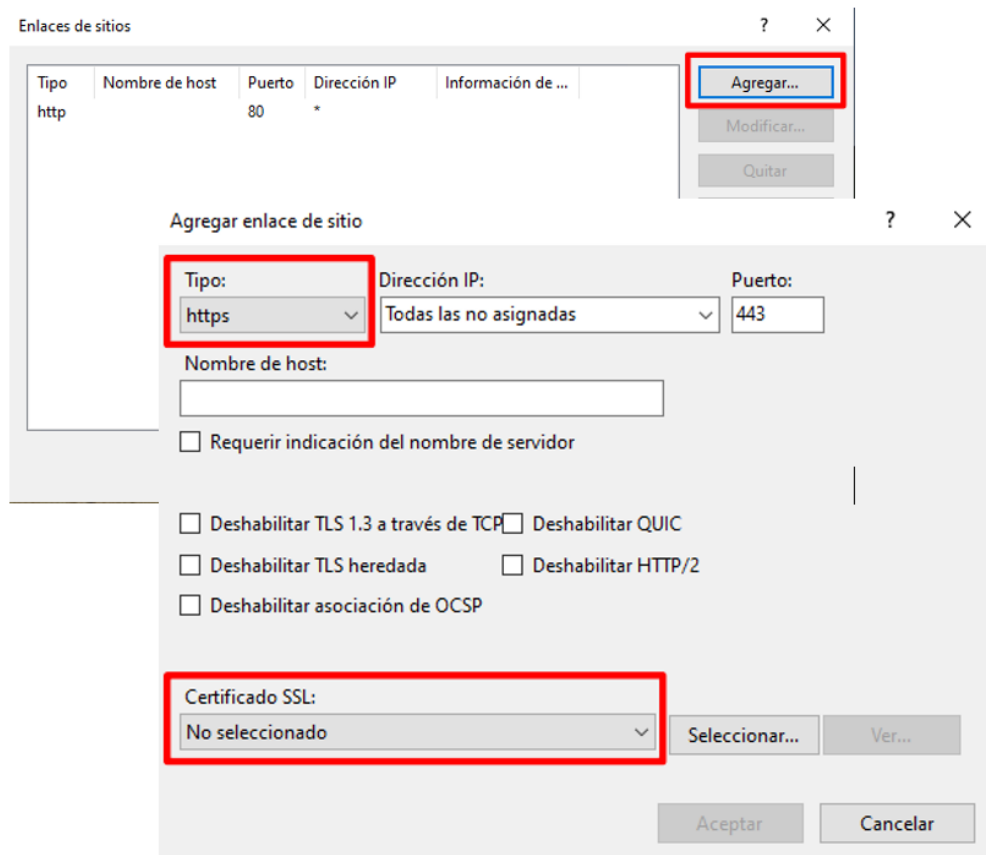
Enlaces de sitios

?

| Tipo | Nombre de host | Puerto | Dirección IP | Información de ... |
|---|---|---|---|---|
| http | | 80 | * | |

Agregar...

Modificar...

Quitar

Agregar enlace de sitio

?

Tipo:

https

Dirección IP:

Todas las no asignadas

Puerto:

443

Nombre de host:

Requerir indicación del nombre de servidor

Deshabilitar TLS 1.3 a través de TCP

Deshabilitar QUIC

Deshabilitar TLS heredada

Deshabilitar HTTP/2

Deshabilitar asociación de OCSP

Certificado SSL:

No seleccionado

Seleccionar...

Ver...

Aceptar

Cancelar